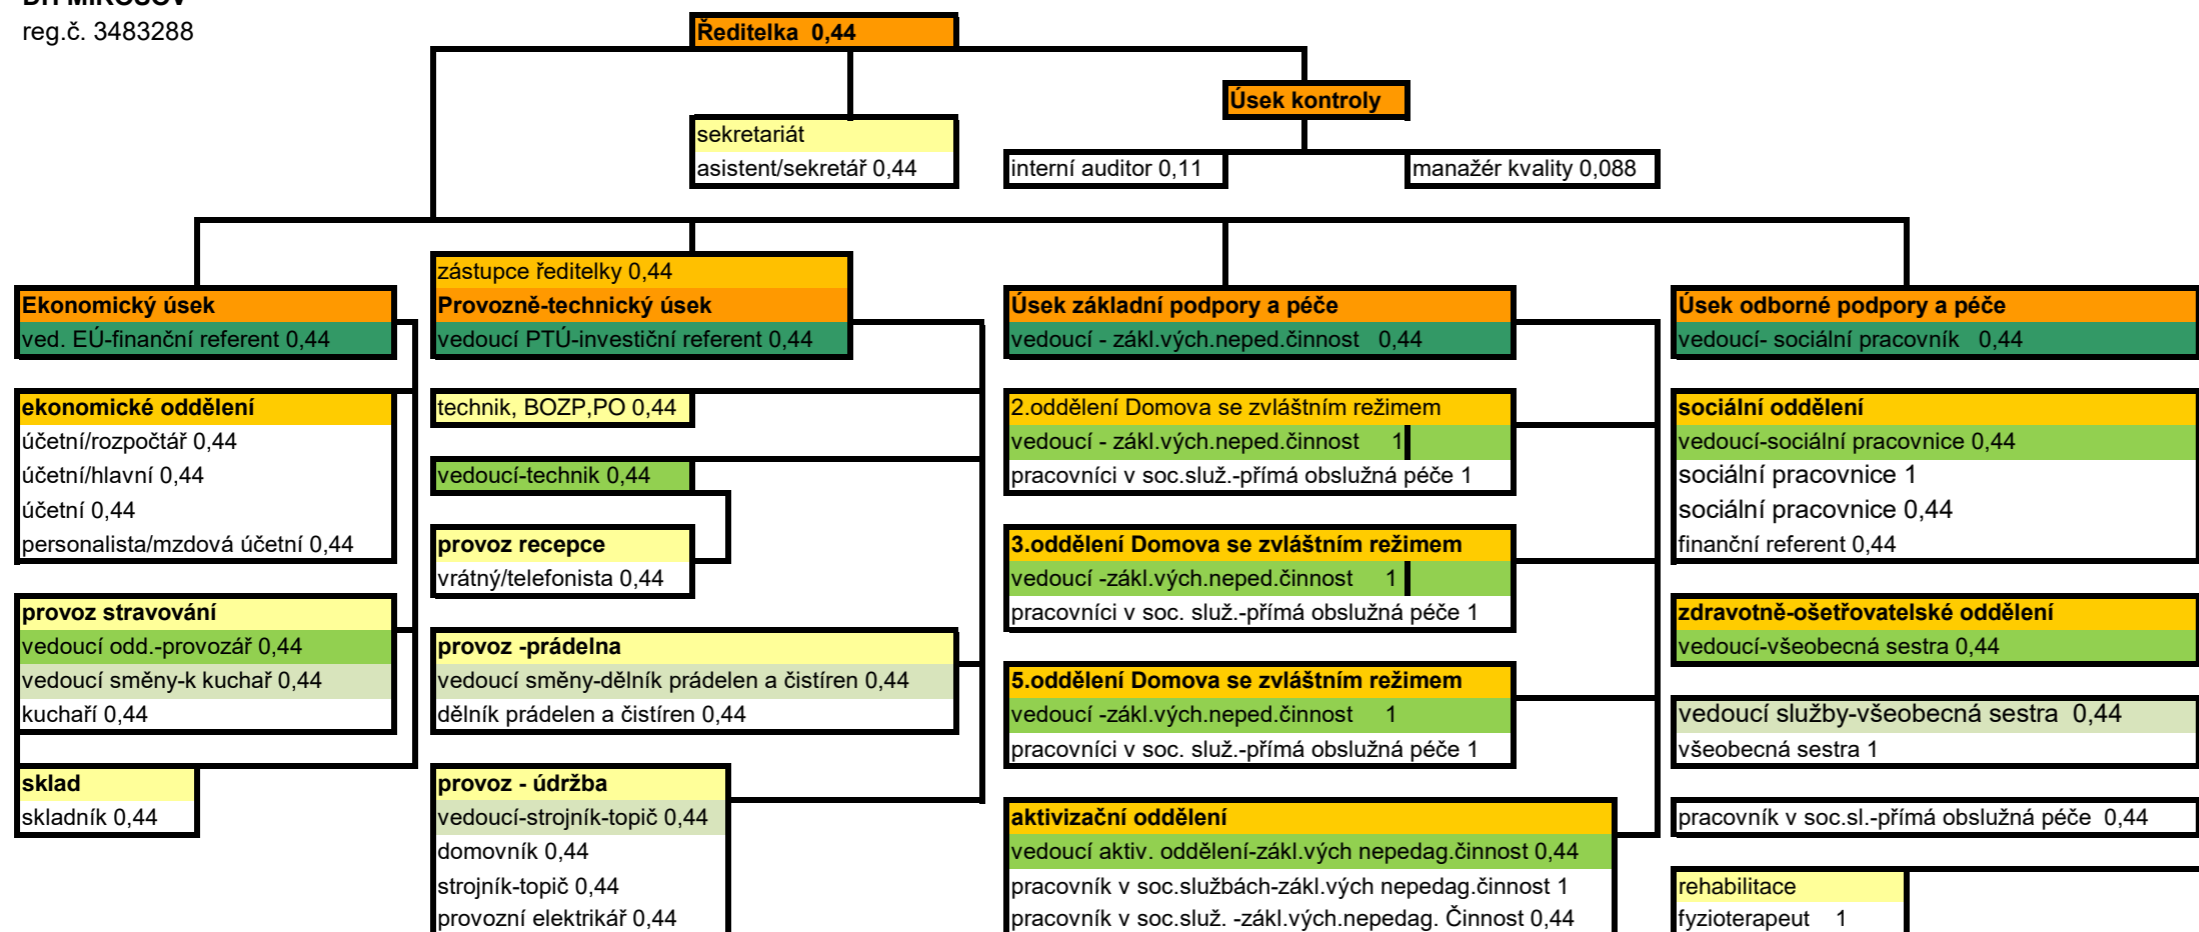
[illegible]
reg.č. 3483288

Ředitelka 0,44

sekretariát
asistent/sekretář 0,44

Úsek kontroly

interní auditor 0,11

manažér kvality 0,088

Ekonomický úsek
ved. EÚ-finanční referent 0,44

ekonomické oddělení
účetní/rozpočtář 0,44
účetní/hlavní 0,44
účetní 0,44
personalista/mzdová účetní 0,44

provoz stravování
vedoucí odd.-provozář 0,44
vedoucí směny-k kuchař 0,44
kuchaři 0,44

sklad
skladník 0,44

zástupce ředitelky 0,44
Provozně-technický úsek
vedoucí PTÚ-investiční referent 0,44

technik, BOZP,PO 0,44

vedoucí-technik 0,44

provoz recepce
vrátný/telefonista 0,44

provoz -prádelna
vedoucí směny-dělník prádelen a čistíren 0,44
dělník prádelen a čistíren 0,44

provoz - údržba
vedoucí-strojník-topič 0,44
domovník 0,44
strojník-topič 0,44
provozní elektrikář 0,44

Úsek základní podpory a péče
vedoucí - zákl.vých.neped.činnost 0,44

2.oddělení Domova se zvláštním režimem
vedoucí - zákl.vých.neped.činnost 1
pracovníci v soc.služ.-přímá obslužná péče 1

3.oddělení Domova se zvláštním režimem
vedoucí -zákl.vých.neped.činnost 1
pracovníci v soc. služ.-přímá obslužná péče 1

5.oddělení Domova se zvláštním režimem
vedoucí -zákl.vých.neped.činnost 1
pracovníci v soc. služ.-přímá obslužná péče 1

aktivizační oddělení
vedoucí aktiv. oddělení-zákl.vých nepedag.činnost 0,44
pracovník v soc.službách-zákl.vých nepedag.činnost 1
pracovník v soc.služ. -zákl.vých.nepedag. Činnost 0,44

Úsek odborné podpory a péče
vedoucí- sociální pracovník 0,44

sociální oddělení
vedoucí-sociální pracovnice 0,44
sociální pracovnice 1
sociální pracovnice 0,44
finanční referent 0,44

zdravotně-ošetřovatelské oddělení
vedoucí-všeobecná sestra 0,44

vedoucí služby-všeobecná sestra 0,44
všeobecná sestra 1

pracovník v soc.sl.-přímá obslužná péče 0,44

rehabilitace
fyzioterapeut 1